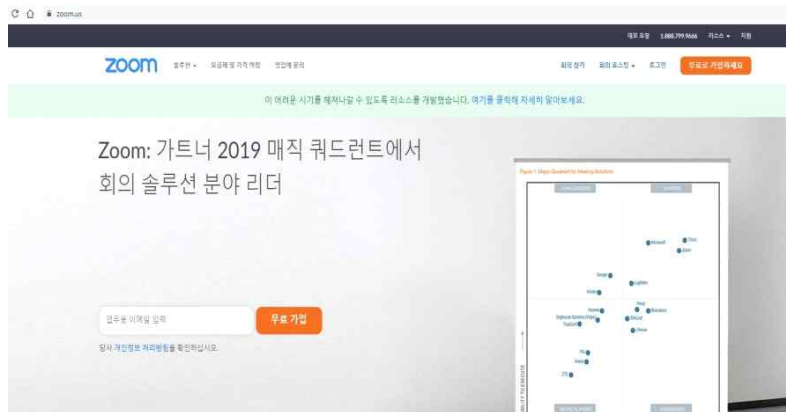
zoom.us

데모 요청 1.888.799.9666 리소스 ▾ 지원

zoom 솔루션 ▾ 요금제 및 가격 책정 영업에 문의

회의 참가 회의 호스팅 ▾ 로그인 무료로 가입하세요

이 어려운 시기를 헤쳐나갈 수 있도록 리소스를 개발했습니다. 여기를 클릭해 자세히 알아보세요.

Zoom: 가트너 2019 매직 쿼드런트에서 회의 솔루션 분야 리더

업무용 이메일 입력

무료 가입

당사 개인정보 처리방침을 확인하십시오.

Figure 1. Magic Quadrant for Meeting Solutions

CHALLENGERS

LEADERS

Microsoft

Cisco

Zoom

Google

LogMeIn

Avaya

Pexip

BlueJeans

Huawei

Lifesize

Fuze

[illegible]

NICHE PLAYERS

VISIONARIES

ABILITY TO EXECUTE